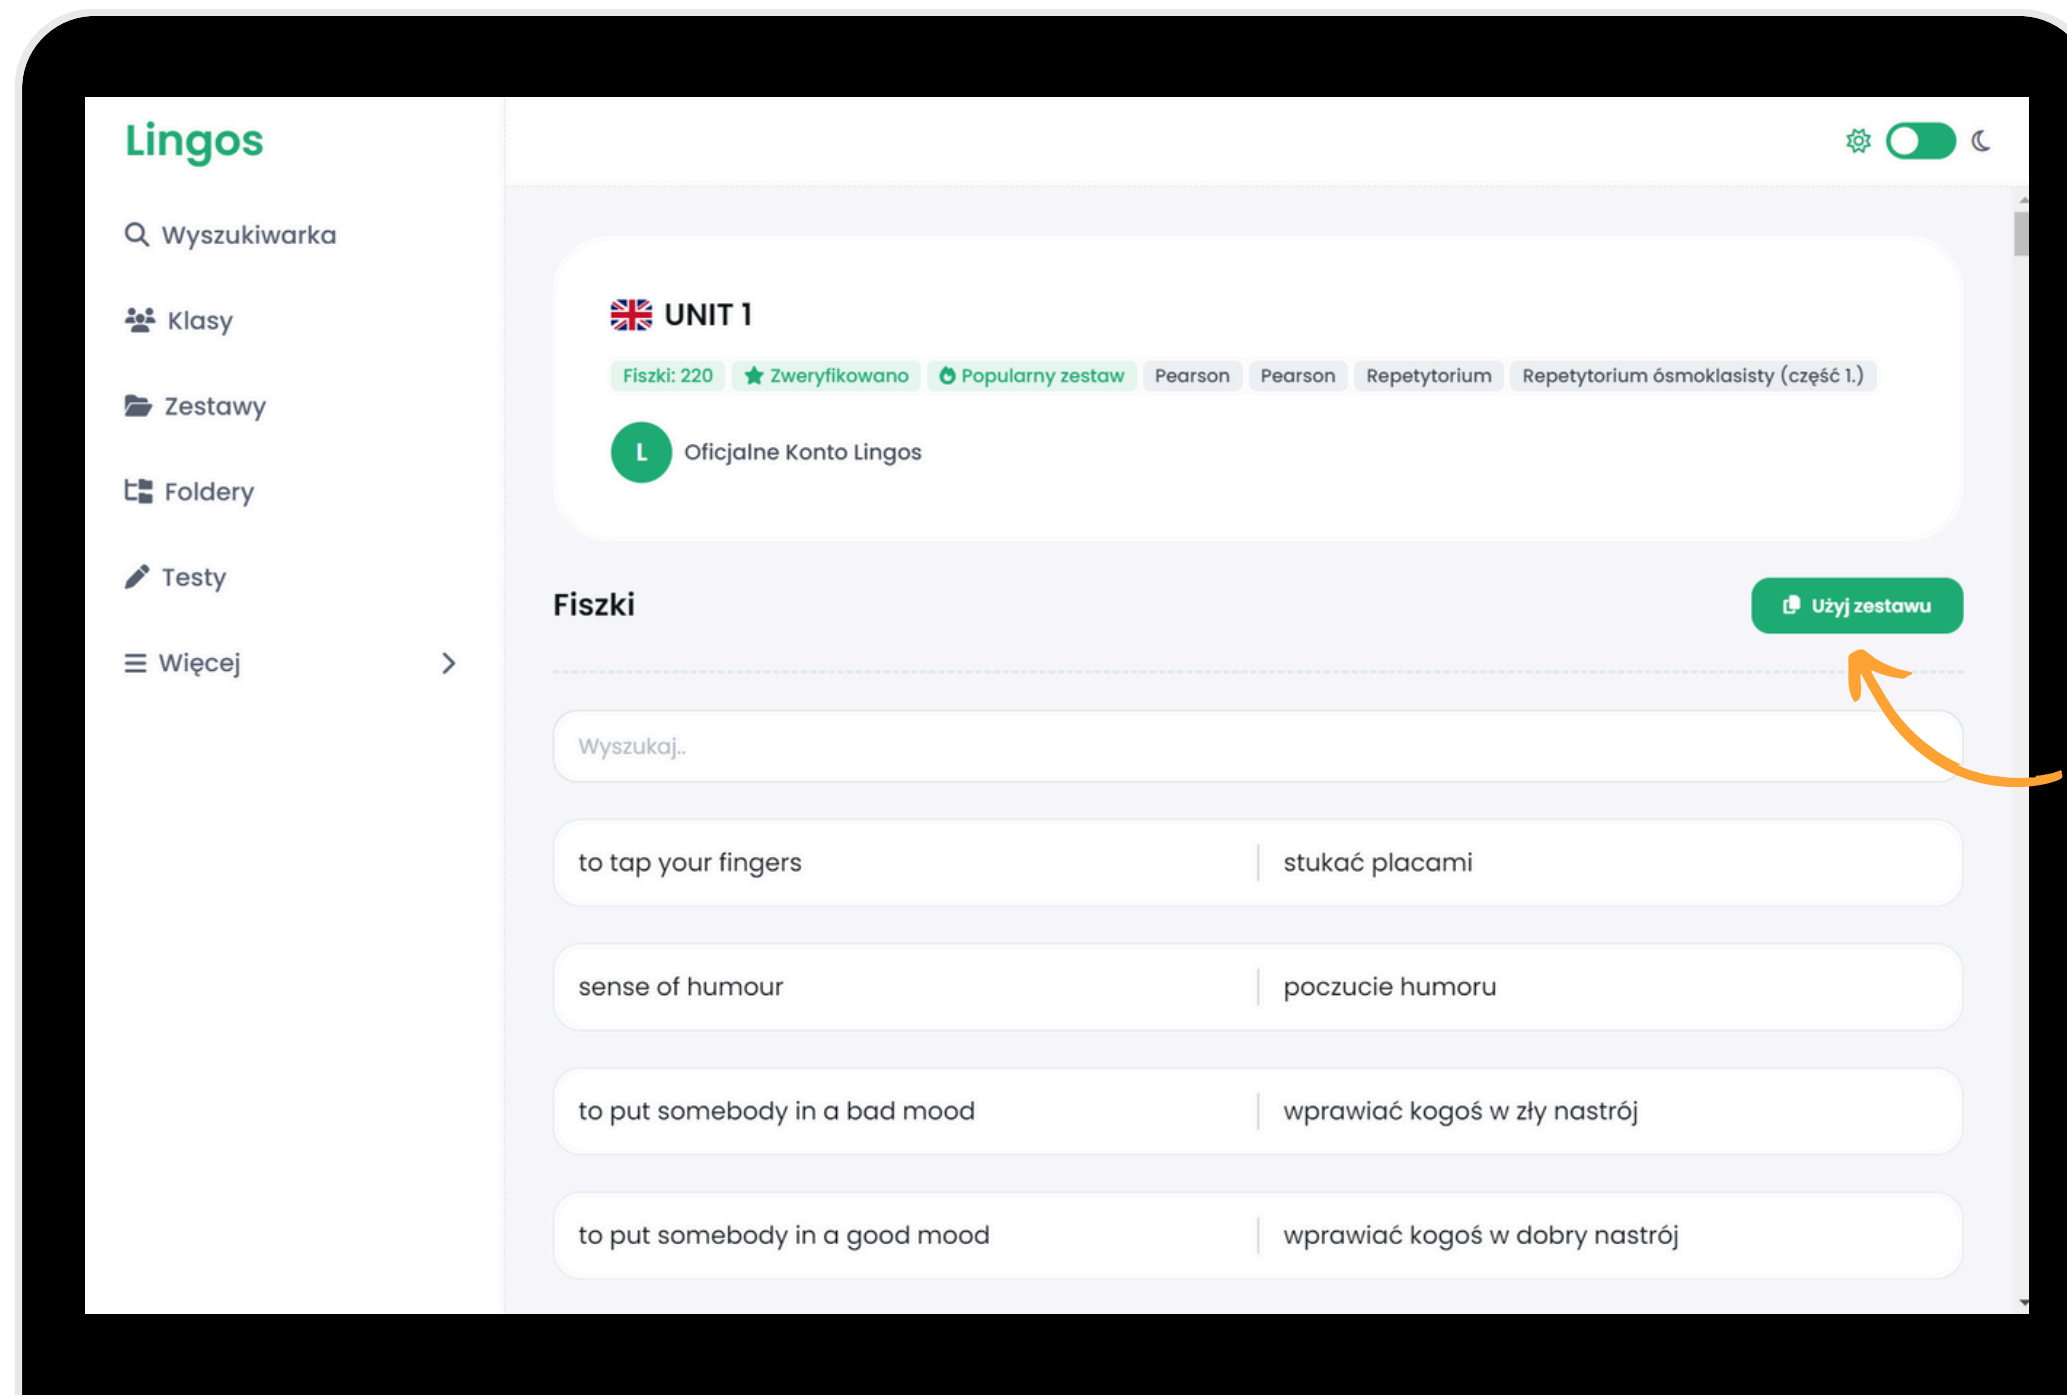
Lingos

Wyszukiwarka

Klasy

Zestawy

Foldery

Testy

Więcej

UNIT 1

Fiszki: 220 | Zweryfikowano | Popularny zestaw | Pearson | Pearson | Repetytorium | Repetytorium ósmoklasisty (część 1.)

L Oficjalne Konto Lingos

Fiszki

Użyj zestawu

Wyszukaj..

| | |
|---|---|
| to tap your fingers | stukać placami |
| sense of humour | poczucie humoru |
| to put somebody in a bad mood | wprawiać kogoś w zły nastrój |
| to put somebody in a good mood | wprawiać kogoś w dobry nastrój |